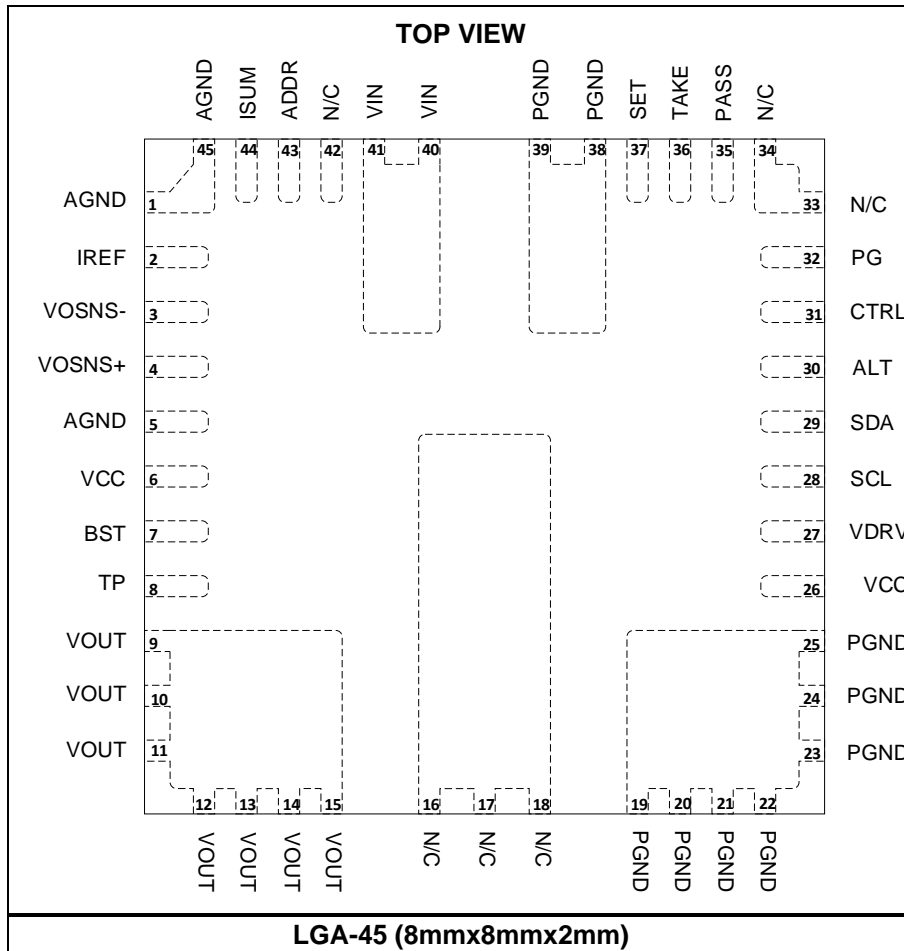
TOP VIEW

AGND ISUM ADDR N/C VIN VIN PGND PGND SET TAKE PASS N/C

45 44 43 42 41 40 39 38 37 36 35 34

AGND 1
IREF 2
VOSNS- 3
VOSNS+ 4
AGND 5
VCC 6
BST 7
TP 8
VOUT 9
VOUT 10
VOUT 11

33 N/C
32 PG
31 CTRL
30 ALT
29 SDA
28 SCL
27 VDRV
26 VCC
25 PGND
24 PGND
23 PGND

12 13 14 15 16 17 18 19 20 21 22

VOUT VOUT VOUT VOUT N/C N/C N/C PGND PGND PGND PGND

LGA-45 (8mmx8mmx2mm)